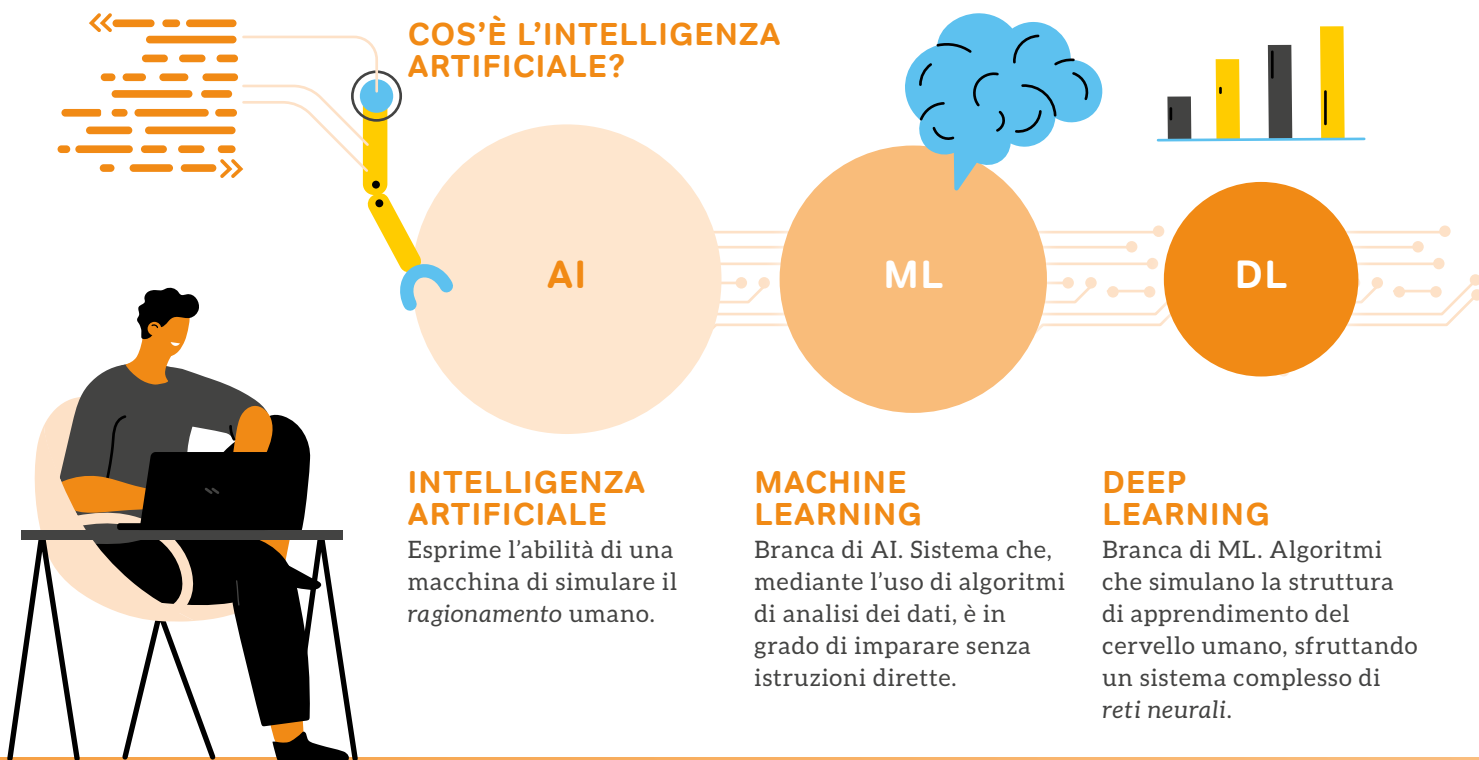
COS'È L'INTELLIGENZA ARTIFICIALE?

AI

ML

DL

INTELLIGENZA ARTIFICIALE

Esprime l'abilità di una macchina di simulare il *ragionamento* umano.

MACHINE LEARNING

Branca di AI. Sistema che, mediante l'uso di algoritmi di analisi dei dati, è in grado di imparare senza istruzioni dirette.

DEEP LEARNING

Branca di ML. Algoritmi che simulano la struttura di apprendimento del cervello umano, sfruttando un sistema complesso di *reti neurali*.